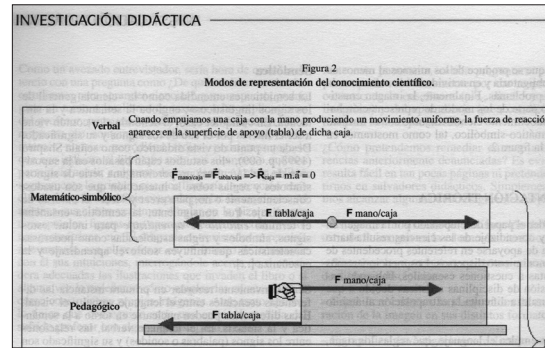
INVESTIGACIÓN DIDÁCTICA

Figura 2
Modos de representación del conocimiento científico.

Verbal Cuando empujamos una caja con la mano produciendo un movimiento uniforme, la fuerza de reacció aparece en la superficie de apoyo (tabla) de dicha caja.

Matemático-simbólico $\vec{F}_{mano/caja} = \vec{F}_{tabla/caja} \Rightarrow \vec{R}_{caja} = m.\vec{a} = 0$

F tabla/caja F mano/caja

Pedagógico

F mano/caja

F tabla/caja